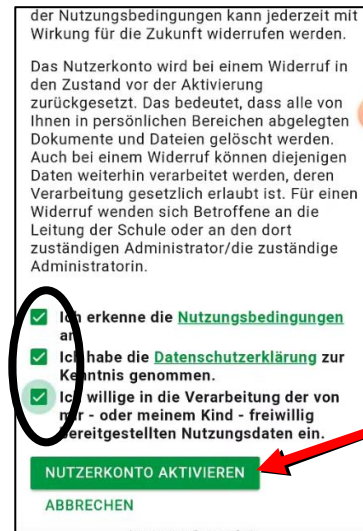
der Nutzungsbedingungen kann jederzeit mit Wirkung für die Zukunft widerrufen werden.

Das Nutzerkonto wird bei einem Widerruf in den Zustand vor der Aktivierung zurückgesetzt. Das bedeutet, dass alle von Ihnen in persönlichen Bereichen abgelegten Dokumente und Dateien gelöscht werden. Auch bei einem Widerruf können diejenigen Daten weiterhin verarbeitet werden, deren Verarbeitung gesetzlich erlaubt ist. Für einen Widerruf wenden sich Betroffene an die Leitung der Schule oder an den dort zuständigen Administrator/die zuständige Administratorin.

I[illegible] erkenne die Nutzungsbedingungen an.

Ic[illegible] habe die Datenschutzerklärung zur Ke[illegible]ntnis genommen.

Ic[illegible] willige in die Verarbeitung der von m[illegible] - oder meinem Kind - freiwillig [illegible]ereitgestellten Nutzungsdaten ein.

NUTZERKONTO AKTIVIEREN

ABBRECHEN